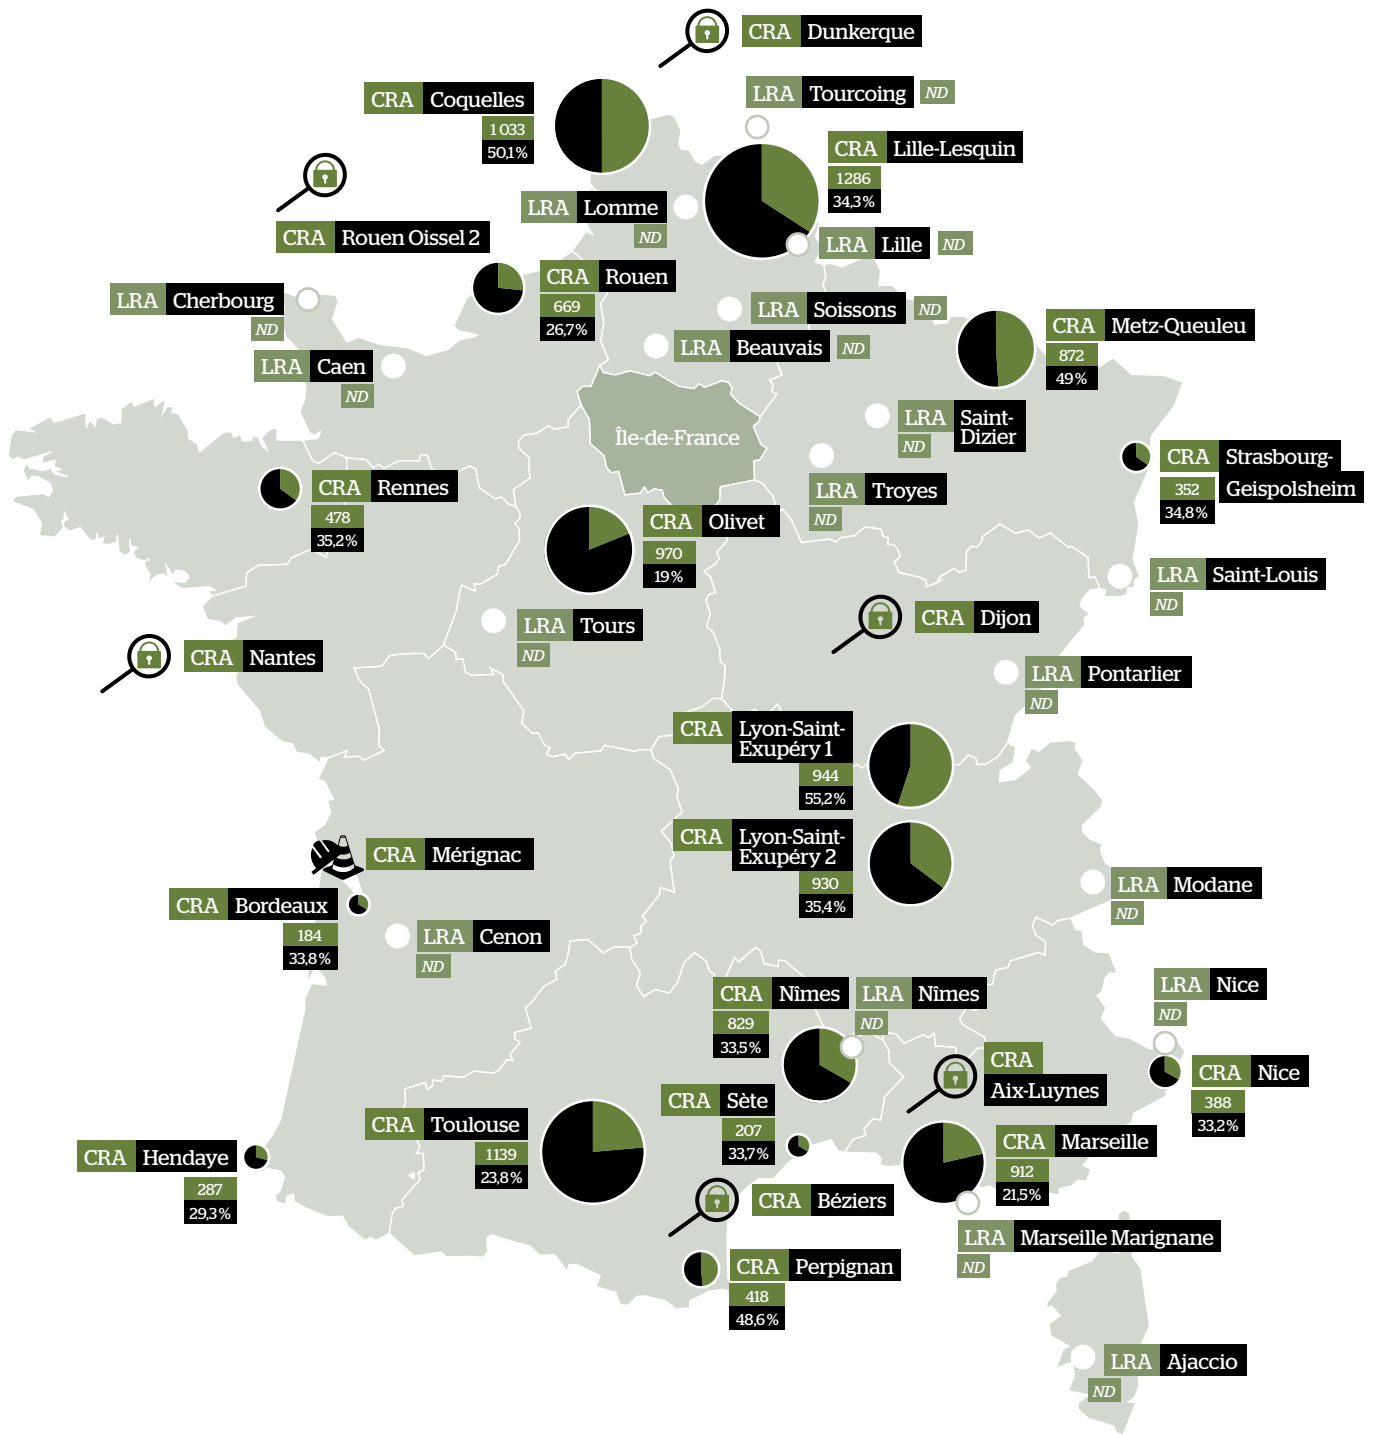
CRA Dunkerque

CRA Coquelles
1 033
50,1%

LRA Tourcoing ND

CRA Lille-Lesquin
1286
34,3%

CRA Rouen Oissel 2

LRA Lomme
ND

LRA Lille ND

LRA Cherbourg
ND

CRA Rouen
669
26,7%

LRA Soissons ND

LRA Beauvais ND

CRA Metz-Queuleu
872
49%

LRA Caen
ND

Île-de-France

LRA Saint-Dizier
ND

CRA Strasbourg-Geispolsheim
352
34,8%

CRA Rennes
478
35,2%

LRA Troyes
ND

CRA Olivet
970
19%

LRA Saint-Louis
ND

LRA Tours
ND

CRA Dijon

CRA Nantes

LRA Pontarlier
ND

CRA Lyon-Saint-Exupéry 1
944
55,2%

CRA Lyon-Saint-Exupéry 2
930
35,4%

CRA Mérignac

CRA Bordeaux
184
33,8%

LRA Cenon
ND

LRA Modane
ND

CRA Nîmes
829
33,5%

LRA Nîmes
ND

LRA Nice
ND

CRA Aix-Luynes

CRA Nice
388
33,2%

CRA Sète
207
33,7%

CRA Toulouse
1139
23,8%

CRA Marseille
912
21,5%

CRA Hendaye
287
29,3%

CRA Béziers

LRA Marseille Marignane
ND

CRA Perpignan
418
48,6%

LRA Ajaccio
ND